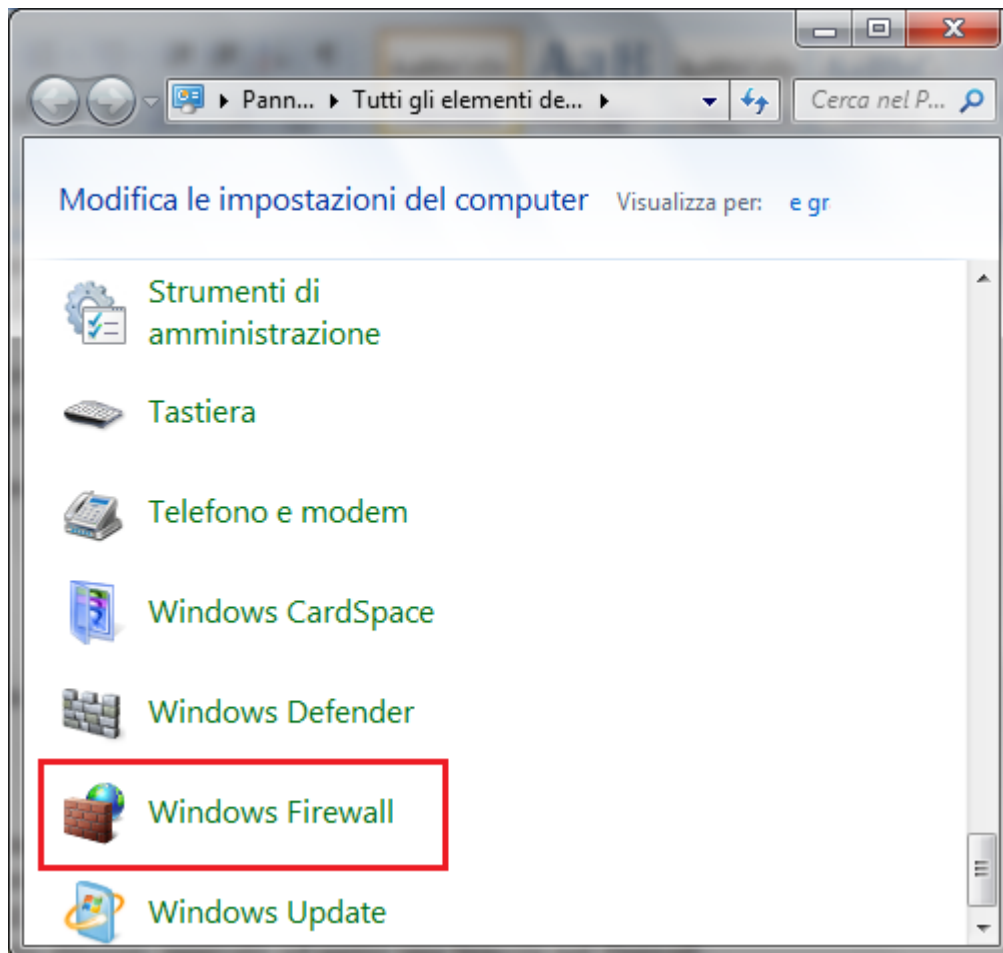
▸ Pann... ▸ Tutti gli elementi de... ▸

Cerca nel P...

Modifica le impostazioni del computer Visualizza per: e gr

Strumenti di amministrazione

Tastiera

Telefono e modem

Windows CardSpace

Windows Defender

Windows Firewall

Windows Update